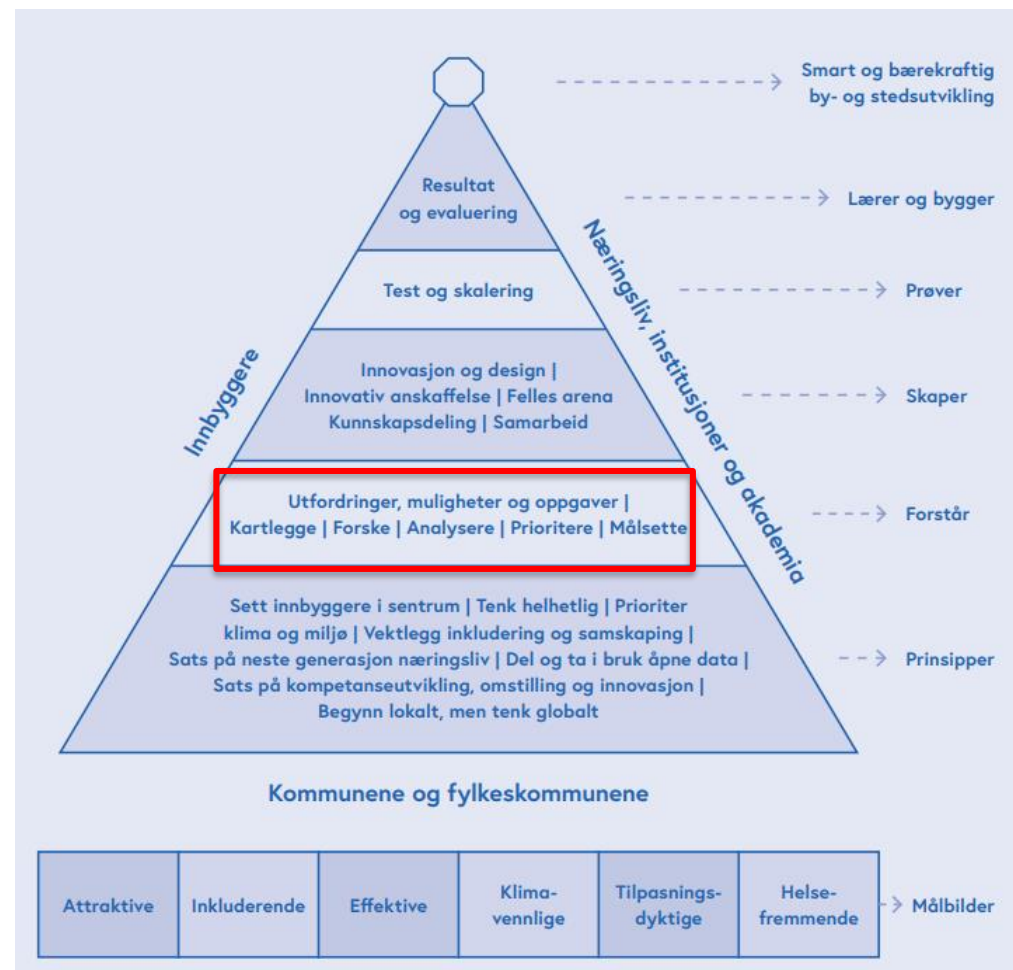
Smart og bærekraftig by- og stedsutvikling

Resultat og evaluering

Lærer og bygger

Test og skalering

Prøver

Innovasjon og design | Innovativ anskaffelse | Felles arena Kunnskapsdeling | Samarbeid

Skaper

Innbyggere

Næringsliv, institusjoner og akademia

Utfordringer, muligheter og oppgaver | Kartlegge | Forske | Analysere | Prioritere | Målsette

Forstår

Sett innbyggere i sentrum | Tenk helhetlig | Prioriter klima og miljø | Vektlegg inkludering og samskaping | Sats på neste generasjon næringsliv | Del og ta i bruk åpne data | Sats på kompetanseutvikling, omstilling og innovasjon | Begynn lokalt, men tenk globalt

Prinsipper

Kommunene og fylkeskommunene

| Attraktive | Inkluderende | Effektive | Klimavennlige | Tilpasningsdyktige | Helsefremmende |
|---|---|---|---|---|---|

Målbilder